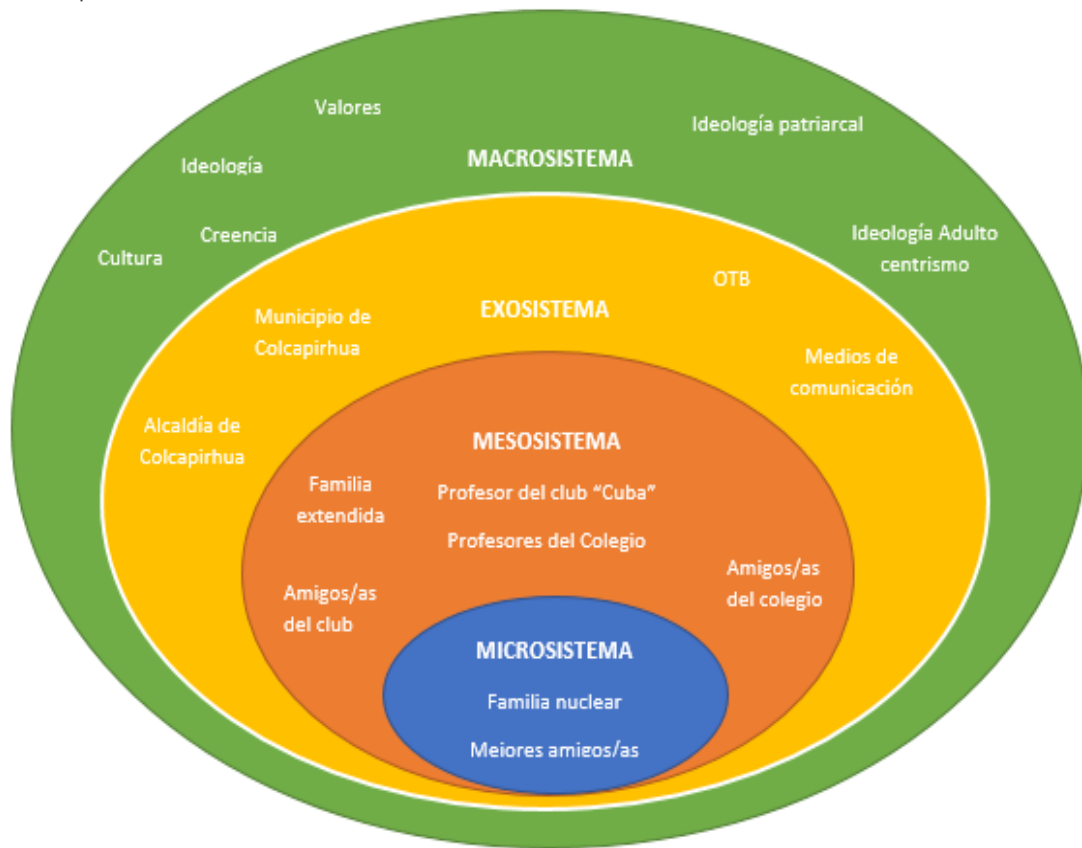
Valores

Ideología patriarcal

Ideología

MACROSISTEMA

Creencia

Cultura

Ideología Adulto centrismo

OTB

EXOSISTEMA

Municipio de Colcapirhua

Medios de comunicación

Alcaldía de Colcapirhua

MESOSISTEMA

Familia extendida

Profesor del club "Cuba"

Profesores del Colegio

Amigos/as del colegio

Amigos/as del club

MICROSISTEMA

Familia nuclear

Mejores amigos/as